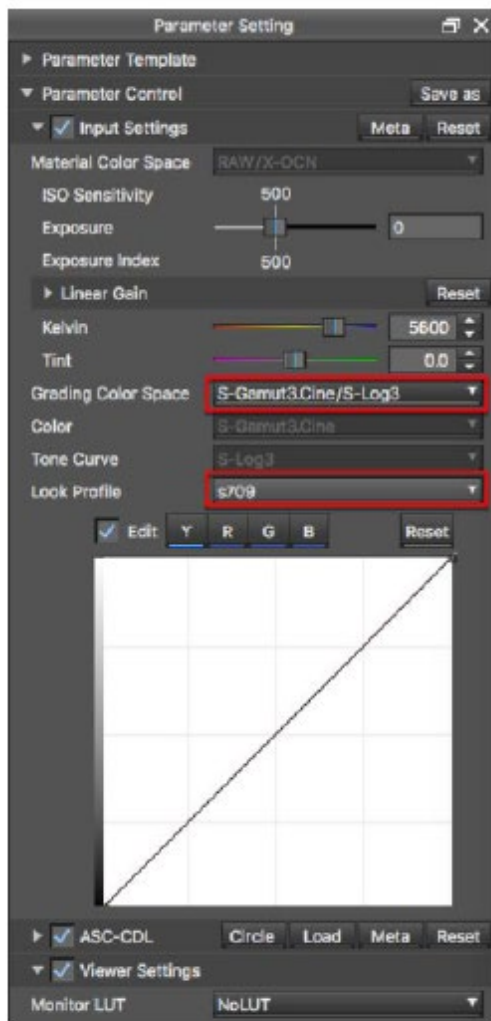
Parameter Setting

Parameter Template

Parameter Control

Save as

Input Settings

Meta

Reset

Material Color Space

RAW/X-OCN

ISO Sensitivity

500

Exposure

0

Exposure Index

500

Linear Gain

Reset

Kelvin

5600

Tint

0.0

Grading Color Space

S-Gamut3.Cine/S-Log3

Color

S-Gamut3.Cine

Tone Curve

S-Log3

Look Profile

s709

Edit

Y

R

G

B

Reset

ASC-CDL

Circle

Load

Meta

Reset

Viewer Settings

Monitor LUT

NoLUT